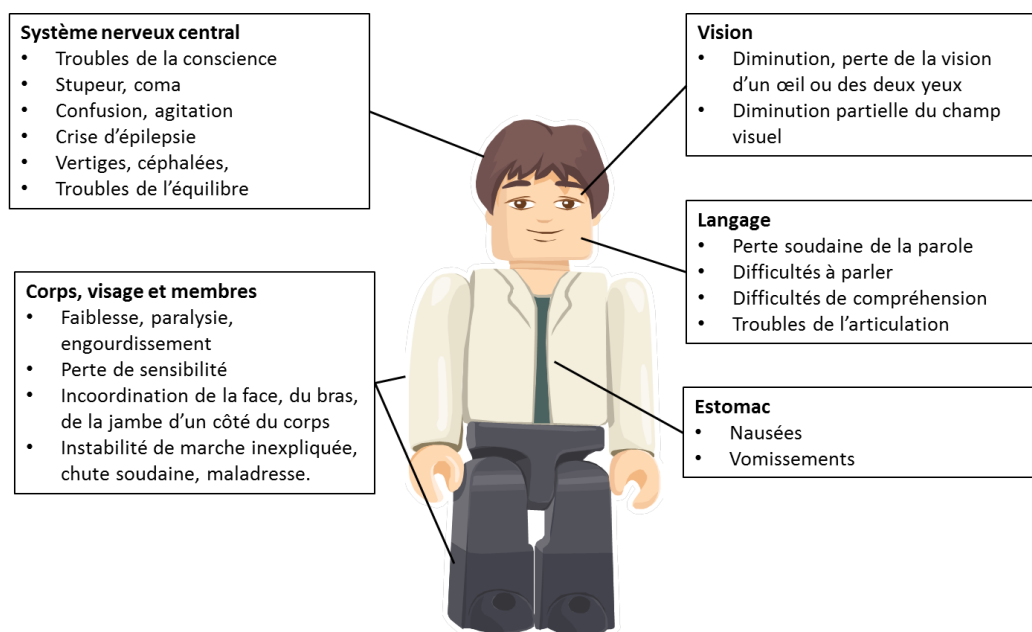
**Système nerveux central**
- Troubles de la conscience
- Stupeur, coma
- Confusion, agitation
- Crise d'épilepsie
- Vertiges, céphalées,
- Troubles de l'équilibre

**Vision**
- Diminution, perte de la vision d'un œil ou des deux yeux
- Diminution partielle du champ visuel

**Langage**
- Perte soudaine de la parole
- Difficultés à parler
- Difficultés de compréhension
- Troubles de l'articulation

**Corps, visage et membres**
- Faiblesse, paralysie, engourdissement
- Perte de sensibilité
- Incoordination de la face, du bras, de la jambe d'un côté du corps
- Instabilité de marche inexpliquée, chute soudaine, maladresse.

**Estomac**
- Nausées
- Vomissements